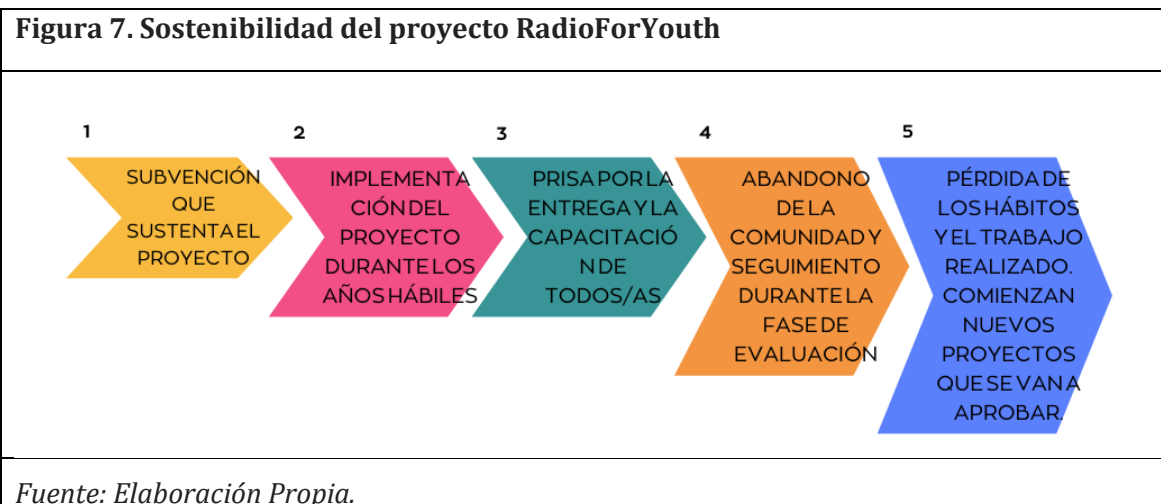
Figura 7. Sostenibilidad del proyecto RadioForYouth

1

SUBVENCIÓN QUE SUSTENTA EL PROYECTO

2

IMPLEMENTACIÓN DEL PROYECTO DURANTE LOS AÑOS HÁBILES

3

PRISA POR LA ENTREGA Y LA CAPACITACIÓN DE TODOS/AS

4

ABANDONO DE LA COMUNIDAD Y SEGUIMIENTO DURANTE LA FASE DE EVALUACIÓN

5

PÉRDIDA DE LOS HÁBITOS Y EL TRABAJO REALIZADO. COMIENZAN NUEVOS PROYECTOS QUE SE VAN A APROBAR.

Fuente: Elaboración Propia.